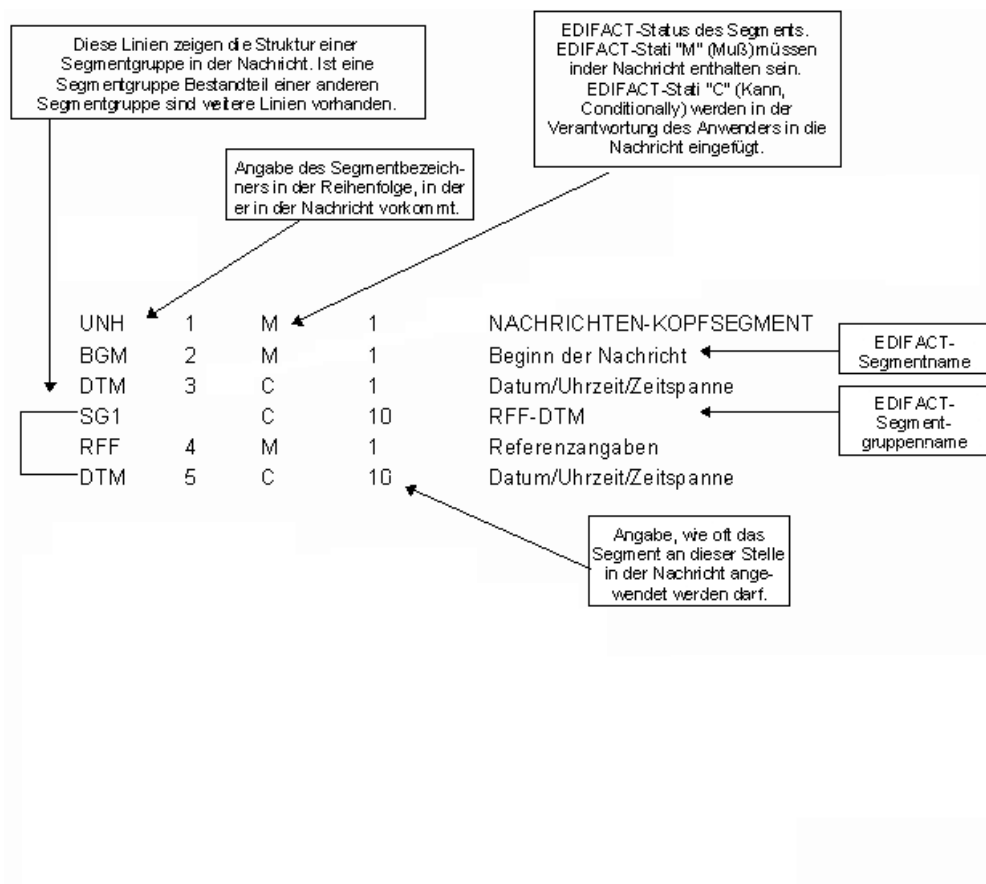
Diese Linien zeigen die Struktur einer Segmentgruppe in der Nachricht. Ist eine Segmentgruppe Bestandteil einer anderen Segmentgruppe sind weitere Linien vorhanden.

EDIFACT-Status des Segments. EDIFACT-Stati "M" (Muß)müssen inder Nachricht enthalten sein. EDIFACT-Stati "C" (Kann, Conditionally) werden in der Verantwortung des Anwenders in die Nachricht eingefügt.

Angabe des Segmentbezeichners in der Reihenfolge, in der er in der Nachricht vorkommt.

| | | | | |
|---|---|---|---|---|
| UNH | 1 | M | 1 | NACHRICHTEN-KOPFSEGMENT |
| BGM | 2 | M | 1 | Beginn der Nachricht |
| DTM | 3 | C | 1 | Datum/Uhrzeit/Zeitspanne |
| SG1 | | C | 10 | RFF-DTM |
| RFF | 4 | M | 1 | Referenzangaben |
| DTM | 5 | C | 10 | Datum/Uhrzeit/Zeitspanne |

EDIFACT-Segmentname

EDIFACT-Segmentgruppenname

Angabe, wie oft das Segment an dieser Stelle in der Nachricht angewendet werden darf.